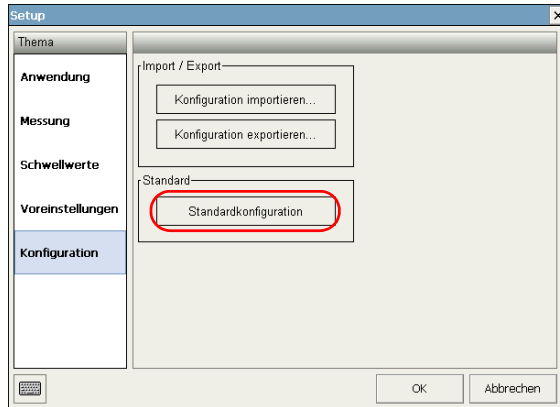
Setup

Thema

Anwendung

Messung

Schwellwerte

Voreinstellungen

Konfiguration

Import / Export

Konfiguration importieren...

Konfiguration exportieren...

Standard

Standardkonfiguration

OK

Abbrechen